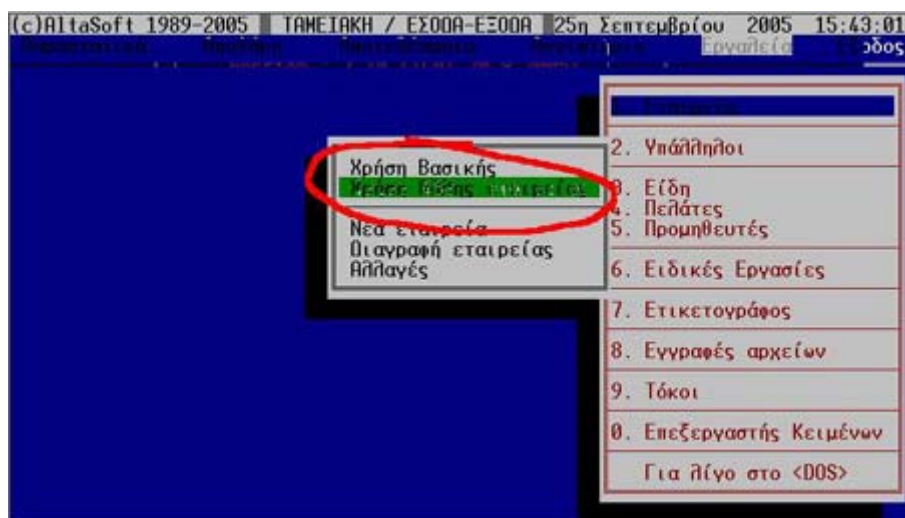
(c)AltaSoft 1989-2005 ТАМЕІАКН / ΕΣΟΔΑ-ΕΞΟΔΑ 25η Σεπτεμβρίου 2005 15:43:01
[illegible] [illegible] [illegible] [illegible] Εργαλεία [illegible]οδος

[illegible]

Χρήση Βασικής
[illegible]

Νέα εταιρεία
Διαγραφή εταιρείας
Αλλαγές

2. Υπάλληλοι
3. Είδη
4. Πελάτες
5. Προμηθευτές
6. Ειδικές Εργασίες
7. Ετικετογράφος
8. Εγγραφές αρχείων
9. Τόκοι
0. Επεξεργαστής Κειμένων
Για λίγο στο <DOS>